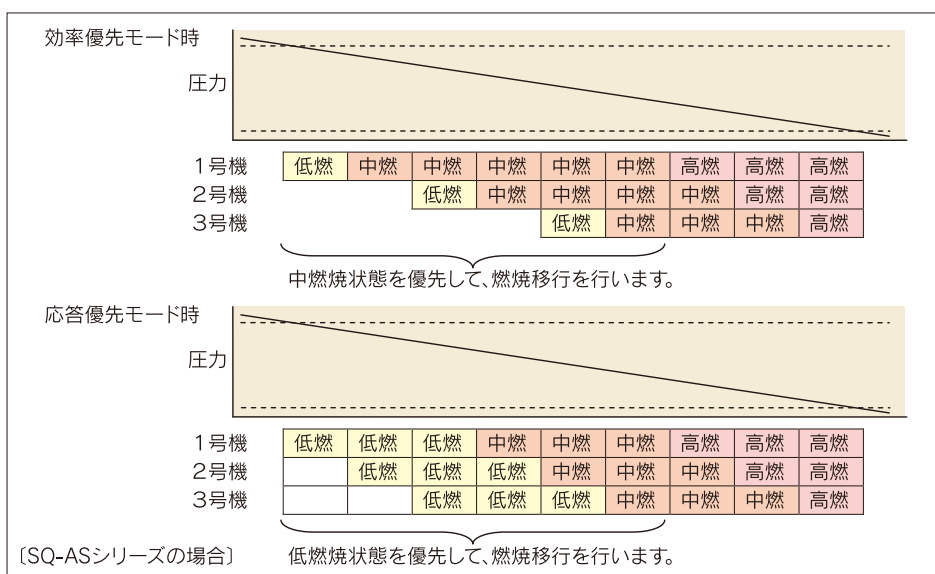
効率優先モード時

圧力

| 1号機 | 低燃 | 中燃 | 中燃 | 中燃 | 中燃 | 中燃 | 高燃 | 高燃 | 高燃 |
|---|---|---|---|---|---|---|---|---|---|
| 2号機 | | | 低燃 | 中燃 | 中燃 | 中燃 | 高燃 | 高燃 | 高燃 |
| 3号機 | | | | | 低燃 | 中燃 | 中燃 | 中燃 | 高燃 |

中燃焼状態を優先して、燃焼移行を行います。

応答優先モード時

圧力

| 1号機 | 低燃 | 低燃 | 低燃 | 中燃 | 中燃 | 中燃 | 高燃 | 高燃 | 高燃 |
|---|---|---|---|---|---|---|---|---|---|
| 2号機 | | 低燃 | 低燃 | 低燃 | 中燃 | 中燃 | 中燃 | 高燃 | 高燃 |
| 3号機 | | | 低燃 | 低燃 | 低燃 | 中燃 | 中燃 | 中燃 | 高燃 |

〔SQ-ASシリーズの場合〕

低燃焼状態を優先して、燃焼移行を行います。